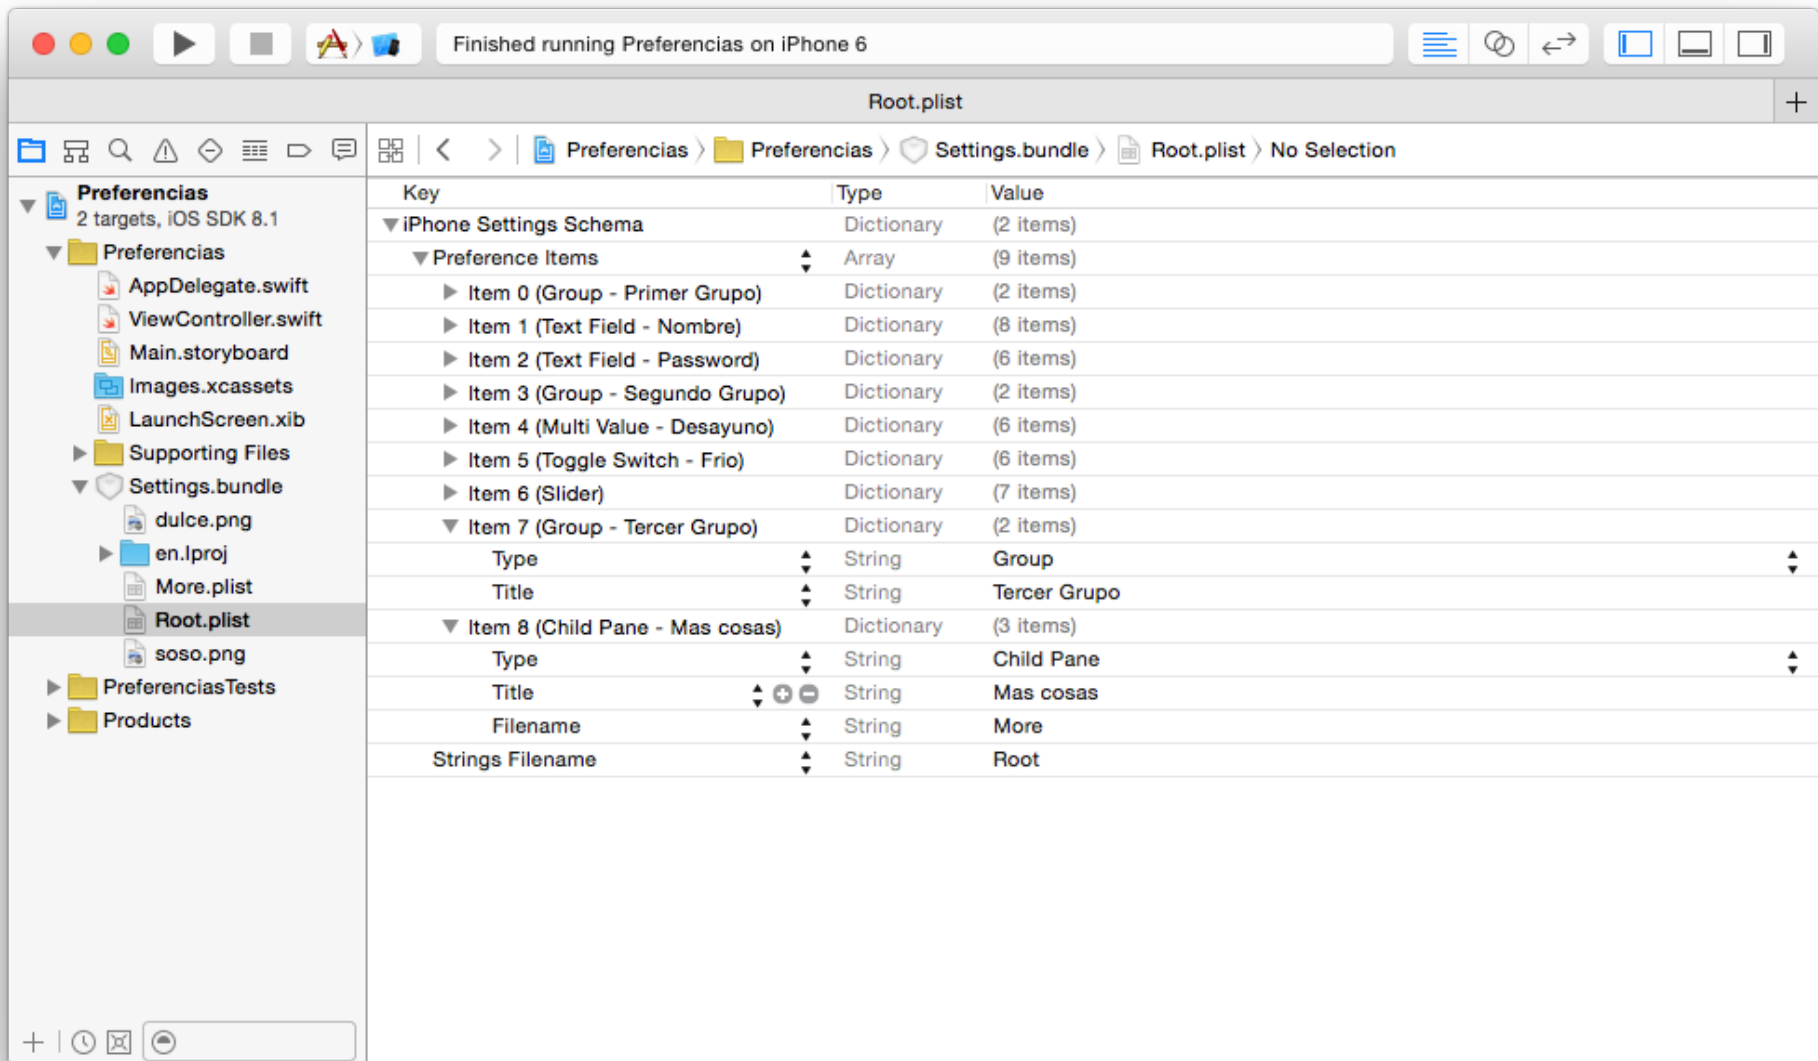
Finished running Preferencias on iPhone 6

Root.plist

Preferencias 〉 Preferencias 〉 Settings.bundle 〉 Root.plist 〉 No Selection

Preferencias
2 targets, iOS SDK 8.1
Preferencias
AppDelegate.swift
ViewController.swift
Main.storyboard
Images.xcassets
LaunchScreen.xib
Supporting Files
Settings.bundle
dulce.png
en.lproj
More.plist
Root.plist
soso.png
PreferenciasTests
Products

| Key | Type | Value |
|---|---|---|
| iPhone Settings Schema | Dictionary | (2 items) |
| Preference Items | Array | (9 items) |
| Item 0 (Group - Primer Grupo) | Dictionary | (2 items) |
| Item 1 (Text Field - Nombre) | Dictionary | (8 items) |
| Item 2 (Text Field - Password) | Dictionary | (6 items) |
| Item 3 (Group - Segundo Grupo) | Dictionary | (2 items) |
| Item 4 (Multi Value - Desayuno) | Dictionary | (6 items) |
| Item 5 (Toggle Switch - Frio) | Dictionary | (6 items) |
| Item 6 (Slider) | Dictionary | (7 items) |
| Item 7 (Group - Tercer Grupo) | Dictionary | (2 items) |
| Type | String | Group |
| Title | String | Tercer Grupo |
| Item 8 (Child Pane - Mas cosas) | Dictionary | (3 items) |
| Type | String | Child Pane |
| Title | String | Mas cosas |
| Filename | String | More |
| Strings Filename | String | Root |